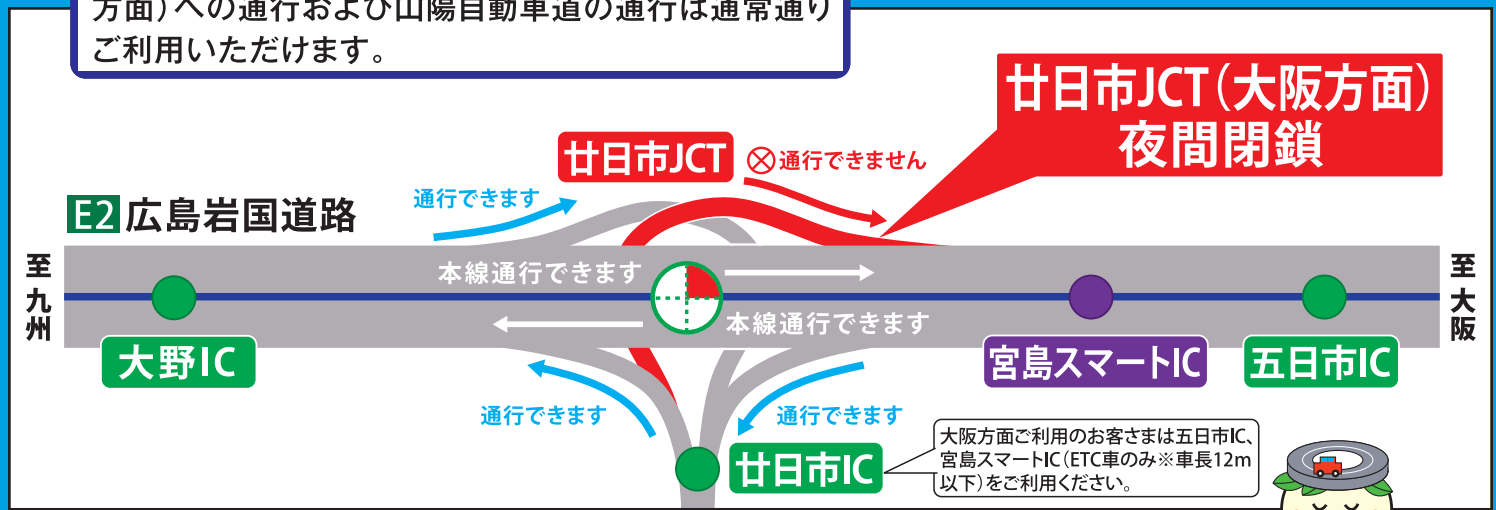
方面）への通行および山陽自動車道の通行は通常通りご利用いただけます。

廿日市JCT（大阪方面）夜間閉鎖

廿日市JCT

通行できません

E2 広島岩国道路

通行できます

至九州

至大阪

本線通行できます

本線通行できます

大野IC

宮島スマートIC

五日市IC

通行できます

通行できます

廿日市IC

大阪方面ご利用のお客さまは五日市IC、宮島スマートIC（ETC車のみ※車長12m以下）をご利用ください。